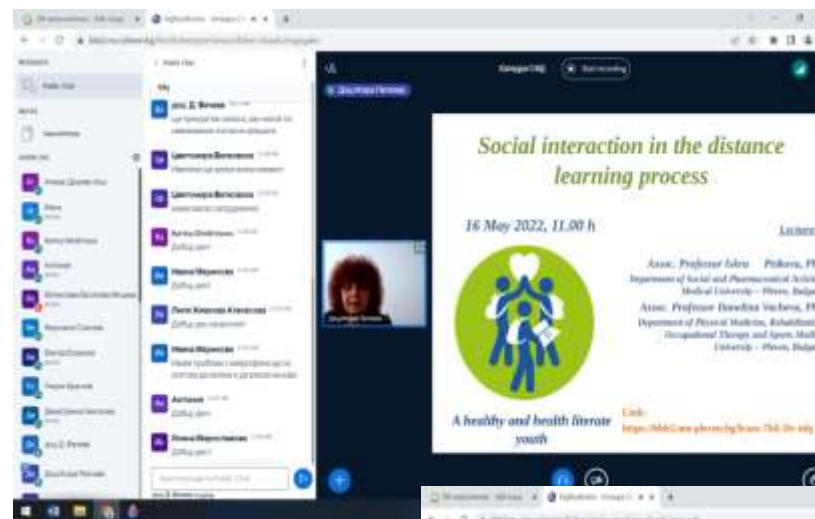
Social interaction in the distance learning process

16 May 2022, 11.00 h

Lectur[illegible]

Assoc. Professor Iskra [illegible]
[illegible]

Assoc. Professor Donelina Vacheva, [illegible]
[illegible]

A healthy and health literate youth

Link:
https://bbb2.mu-pleven.bg/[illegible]

Public Chat

Цветомира Велкова

Цветомира Велкова

Добър ден

Мария Маринова

Добър ден

Добър ден

Мария Маринова

Добър ден

Добър ден

Start recording